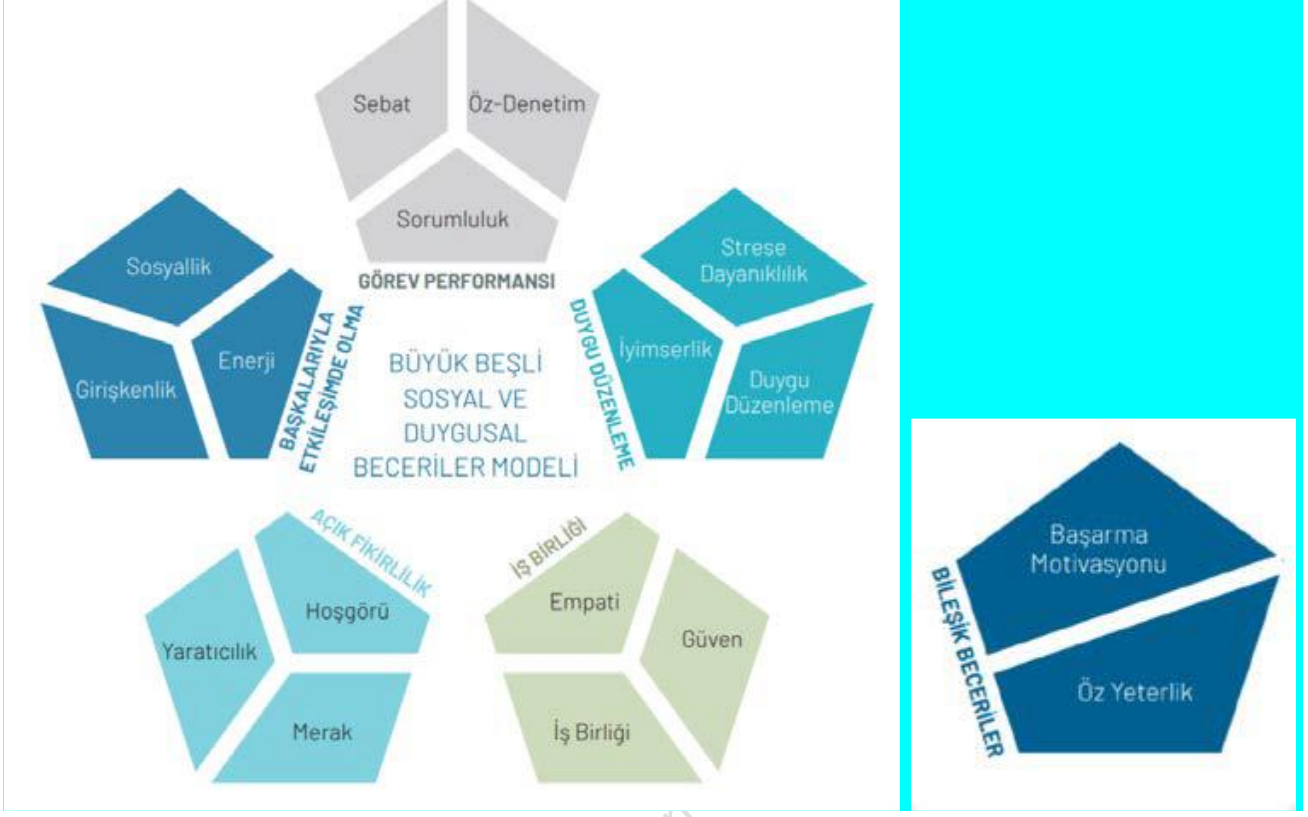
Sebat
Öz-Denetim
Sorumluluk
GÖREV PERFORMANSI

Sosyallik
Girişkenlik
Enerji
BAŞKALARIYLA ETKİLEŞİMDE OLMA

BÜYÜK BEŞLİ SOSYAL VE DUYGUSAL BECERİLER MODELİ

Strese Dayanıklılık
İyimserlik
Duygu Düzenleme
DUYGU DÜZENLEME

AÇIK FİKİRLİLİK
Hoşgörü
Yaratıcılık
Merak

İŞ BİRLİĞİ
Empati
Güven
İş Birliği

BİLEŞİK BECERİLER
Başarma Motivasyonu
Öz Yeterlik